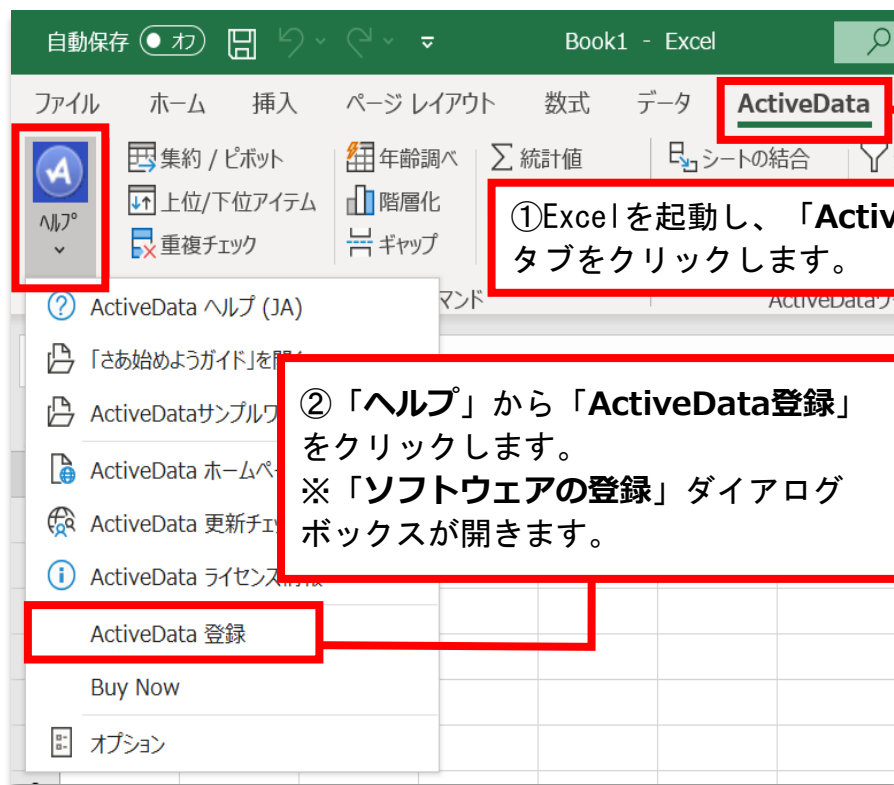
自動保存 オフ Book1 - Excel

ファイル ホーム 挿入 ページ レイアウト 数式 データ ActiveData

ヘルプ

集約 / ピボット
上位/下位アイテム
重複チェック
年齢調べ
階層化
ギャップ
統計値
シートの結合

①Excelを起動し、「Activ
タブをクリックします。

マンド
ActiveData

ActiveData ヘルプ (JA)
「さあ始めようガイド」を開
ActiveDataサンプルワ
ActiveData ホームペー
ActiveData 更新チェ
ActiveData ライセンス
ActiveData 登録
Buy Now
オプション

②「ヘルプ」から「ActiveData登録」をクリックします。
※「ソフトウェアの登録」ダイアログボックスが開きます。